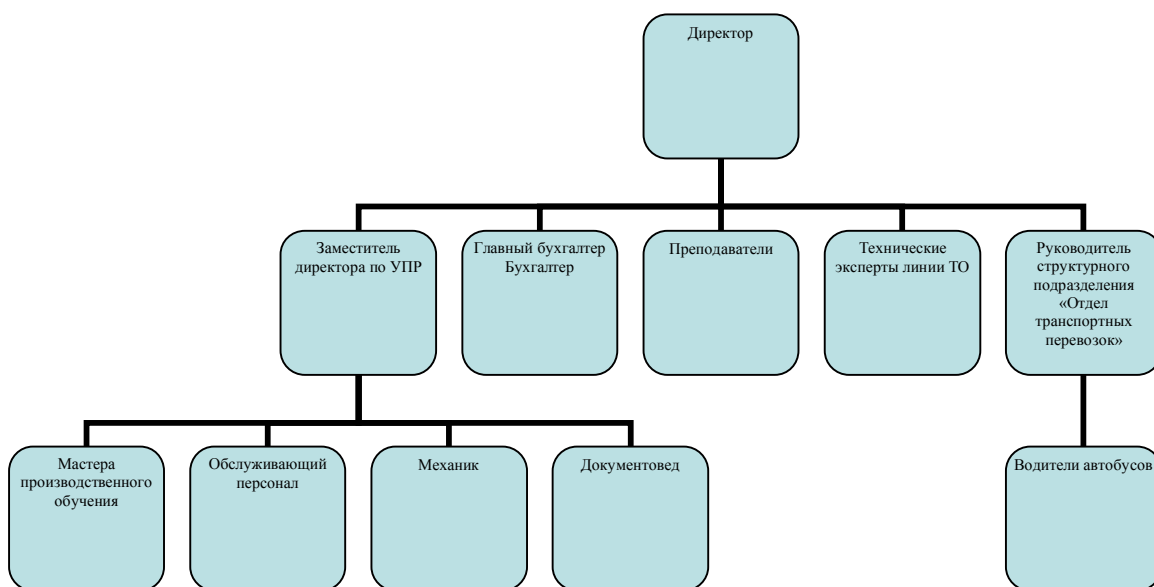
Директор

Заместитель директора по УПР

Главный бухгалтер Бухгалтер

Преподаватели

Технические эксперты линии ТО

Руководитель структурного подразделения «Отдел транспортных перевозок»

Мастера производственного обучения

Обслуживающий персонал

Механик

Документовед

Водители автобусов